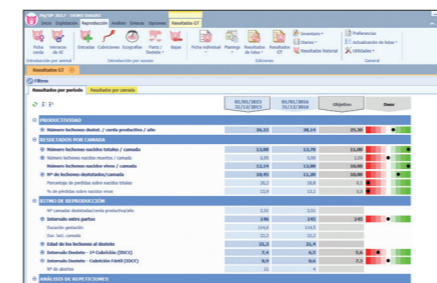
Inicio Explotación Reproducción Análisis Enlaces Opciones Resultados GT

Ficha cerda Ventanas de IC Entradas Cubriciones Ecografías Partos / Destete Bajas Ficha individual Planings Resultados de fetos Resultados GT Resultado Historial Inventario Diarios Preferencias Actualización de fetos Utilidades

Introducción por animal Introducción por sucesos Informes General

Resultados GT

Filtros

Resultados por período Resultados por camada

01/01/2015 31/12/2015 01/01/2016 31/12/2016 Objetivo Zona

PRODUCTIVIDAD

Número lechones destet. / cerda productiva / año 26,33 28,14 25,30

RESULTADOS POR CAMADA

Número lechones nacidos totales / camada 13,90 13,70 13,00
Número lechones nacidos muertos / camada 0,95 0,90 1,00
Número lechones nacidos vivos / camada 12,14 12,80 12,00
Nº de lechones destetados/camada 10,95 11,26 10,80
Porcentaje de pérdidas sobre nacidos totales 26,2 18,8 8,1
% de pérdidas sobre nacidos vivos 12,8 12,1 8,0

RITMO DE REPRODUCCIÓN

Nº camadas destetadas/cerda productiva/año 2,50 2,51
Intervalo entre partos 146 145 145
Duración gestación 114,6 114,8
Duración lact. camada 22,2 22,7
Edad de los lechones al destete 26,3 26,4
Intervalo Destete - 1ª Cubrición (IDC1) 5,4 6,5 5,6
Intervalo Destete - Cubrición Fértil (IDCF) 9,9 8,4 7,0
Nº de abortos 11 4

ANÁLISIS DE REPETICIONES